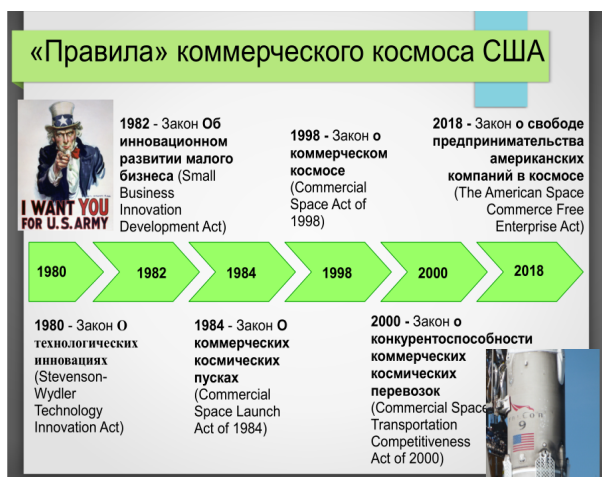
«Правила» коммерческого космоса США

I WANT YOU FOR U.S. ARMY

1982 - Закон Об инновационном развитии малого бизнеса (Small Business Innovation Development Act)

1998 - Закон о коммерческом космосе (Commercial Space Act of 1998)

2018 - Закон о свободе предпринимательства американских компаний в космосе (The American Space Commerce Free Enterprise Act)

1980 | 1982 | 1984 | 1998 | 2000 | 2018

1980 - Закон О технологических инновациях (Stevenson-Wydler Technology Innovation Act)

1984 - Закон О коммерческих космических пусках (Commercial Space Launch Act of 1984)

2000 - Закон о конкурентоспособности коммерческих космических перевозок (Commercial Space Transportation Competitiveness Act of 2000)

FALCON 9